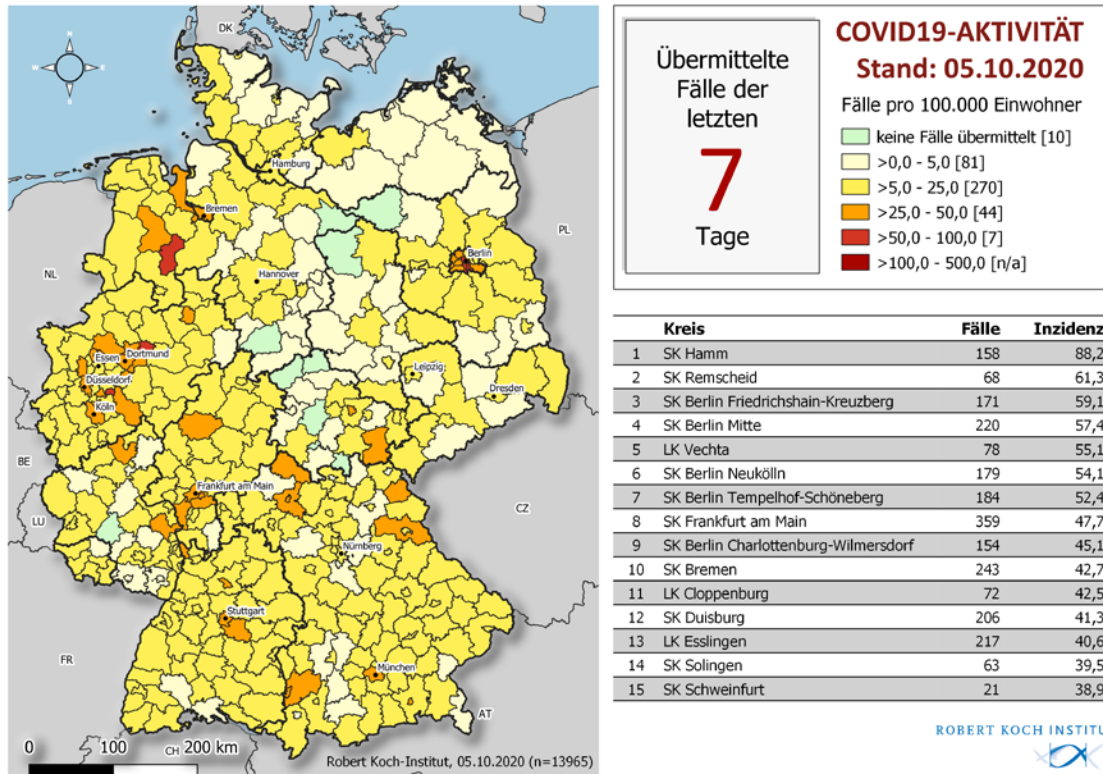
DK

Hamburg

Bremen

Berlin

PL

NL

Hannover

Essen
Dortmund
Düsseldorf
Köln

Leipzig

Dresden

BE

Frankfurt am Main

LU

CZ

Nürnberg

Stuttgart

FR

München

AT

CH

0 100 200 km

Robert Koch-Institut, 05.10.2020 (n=13965)

Übermittelte Fälle der letzten
7
Tage

COVID19-AKTIVITÄT
Stand: 05.10.2020

Fälle pro 100.000 Einwohner
keine Fälle übermittelt [10]
>0,0 - 5,0 [81]
>5,0 - 25,0 [270]
>25,0 - 50,0 [44]
>50,0 - 100,0 [7]
>100,0 - 500,0 [n/a]

| | Kreis | Fälle | Inzidenz |
|---|---|---|---|
| 1 | SK Hamm | 158 | 88,2 |
| 2 | SK Remscheid | 68 | 61,3 |
| 3 | SK Berlin Friedrichshain-Kreuzberg | 171 | 59,1 |
| 4 | SK Berlin Mitte | 220 | 57,4 |
| 5 | LK Vechta | 78 | 55,1 |
| 6 | SK Berlin Neukölln | 179 | 54,1 |
| 7 | SK Berlin Tempelhof-Schöneberg | 184 | 52,4 |
| 8 | SK Frankfurt am Main | 359 | 47,7 |
| 9 | SK Berlin Charlottenburg-Wilmersdorf | 154 | 45,1 |
| 10 | SK Bremen | 243 | 42,7 |
| 11 | LK Cloppenburg | 72 | 42,5 |
| 12 | SK Duisburg | 206 | 41,3 |
| 13 | LK Esslingen | 217 | 40,6 |
| 14 | SK Solingen | 63 | 39,5 |
| 15 | SK Schweinfurt | 21 | 38,9 |

ROBERT KOCH INSTITUT